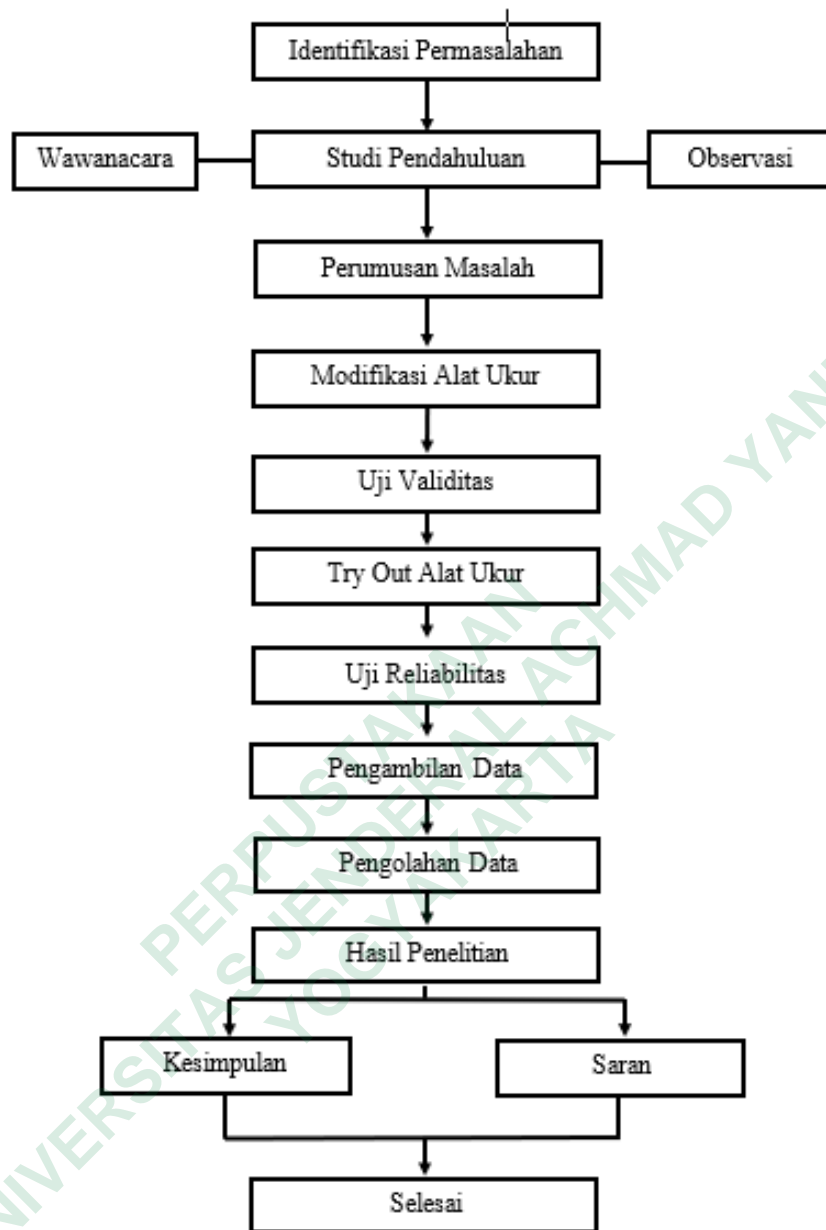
Identifikasi Permasalahan

Wawanacara

Studi Pendahuluan

Observasi

Perumusan Masalah

Modifikasi Alat Ukur

Uji Validitas

Try Out Alat Ukur

Uji Reliabilitas

Pengambilan Data

Pengolahan Data

Hasil Penelitian

Kesimpulan

Saran

Selesai

PERPUSTAKAAN
UNIVERSITAS JENDERAL ACHMAD YANI
YOGYAKARTA